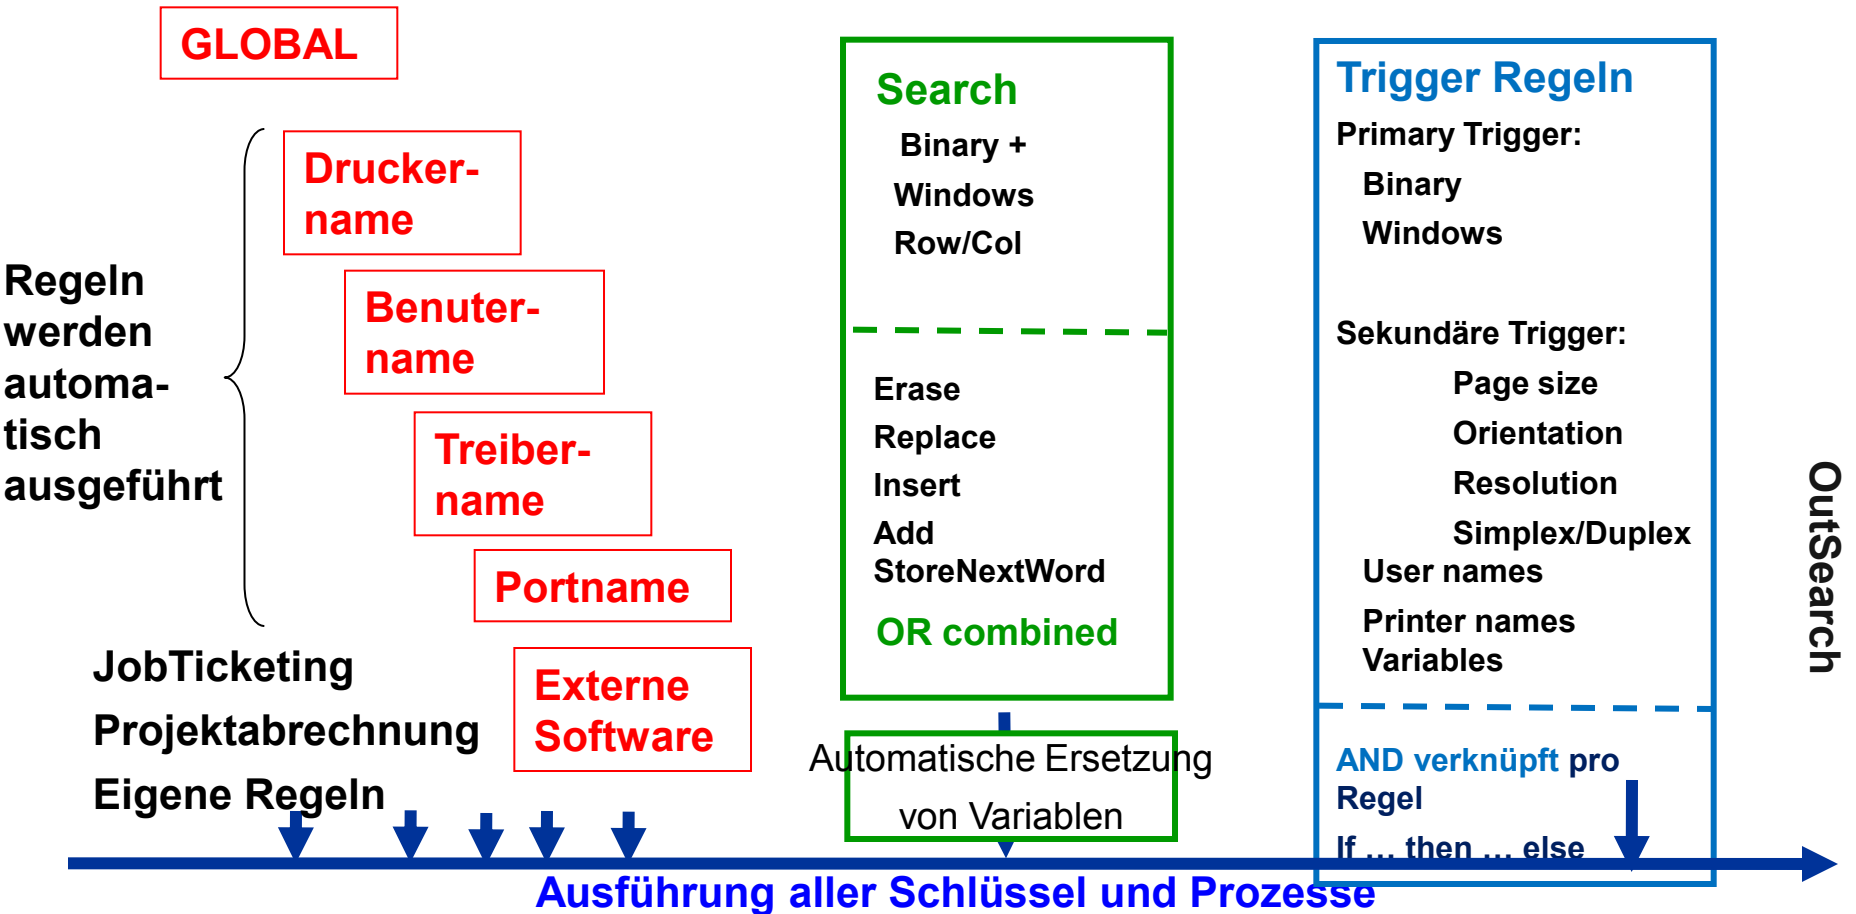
GLOBAL

Regeln werden automatisch ausgeführt

Druckername

Benutername

Treibername

Portname

Externe Software

JobTicketing

Projektabrechnung

Eigene Regeln

Search

Binary +

Windows

Row/Col

Erase

Replace

Insert

Add

StoreNextWord

OR combined

Automatische Ersetzung von Variablen

Trigger Regeln

Primary Trigger:

Binary

Windows

Sekundäre Trigger:

Page size

Orientation

Resolution

Simplex/Duplex

User names

Printer names

Variables

AND verknüpft pro Regel

If ... then ... else

OutSearch

Ausführung aller Schlüssel und Prozesse